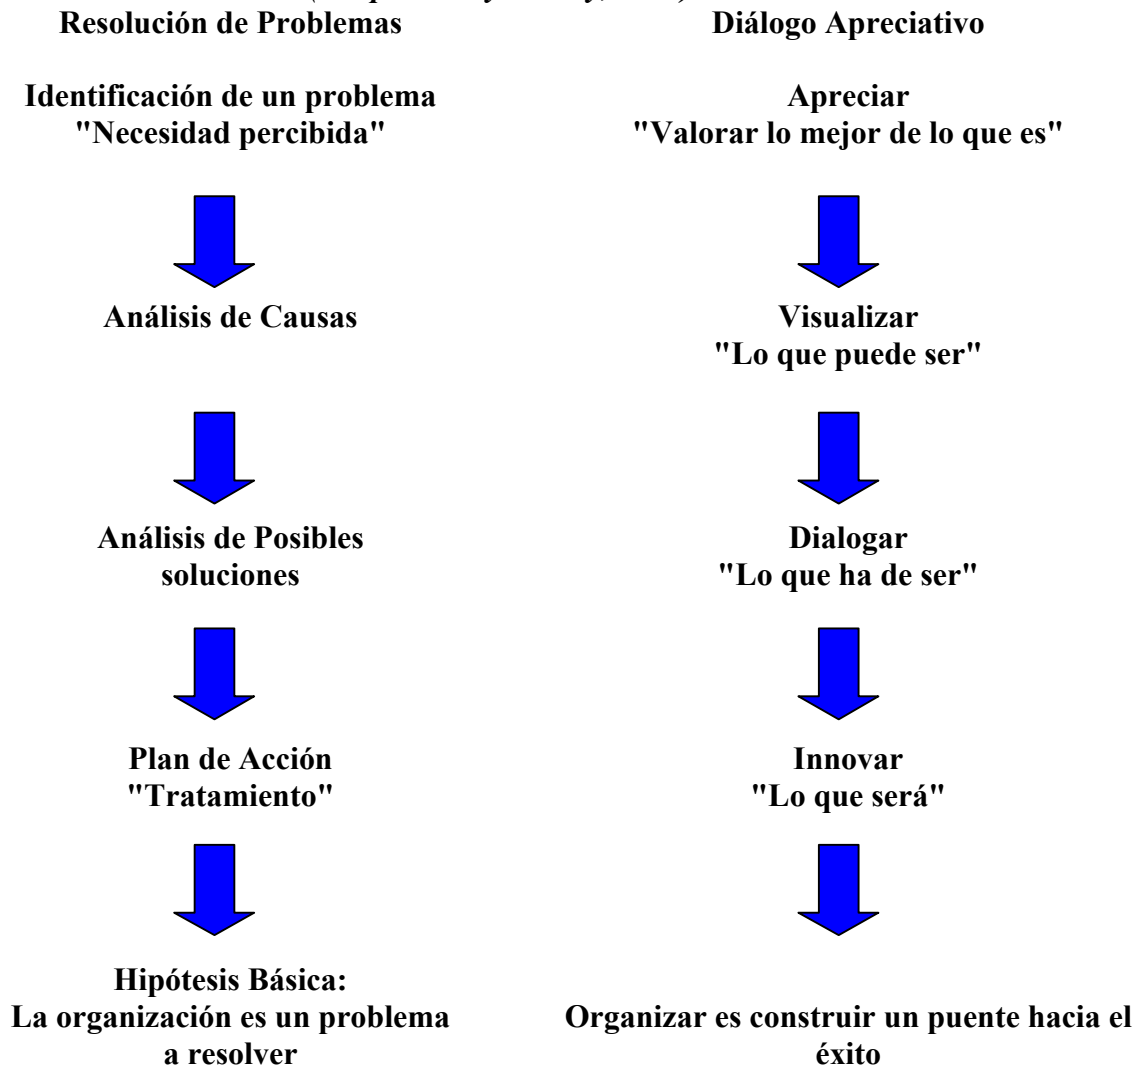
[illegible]

Resolución de Problemas

Identificación de un problema
"Necesidad percibida"

Análisis de Causas

Análisis de Posibles soluciones

Plan de Acción
"Tratamiento"

Hipótesis Básica:
La organización es un problema a resolver

Diálogo Apreciativo

Apreciar
"Valorar lo mejor de lo que es"

Visualizar
"Lo que puede ser"

Dialogar
"Lo que ha de ser"

Innovar
"Lo que será"

Organizar es construir un puente hacia el éxito